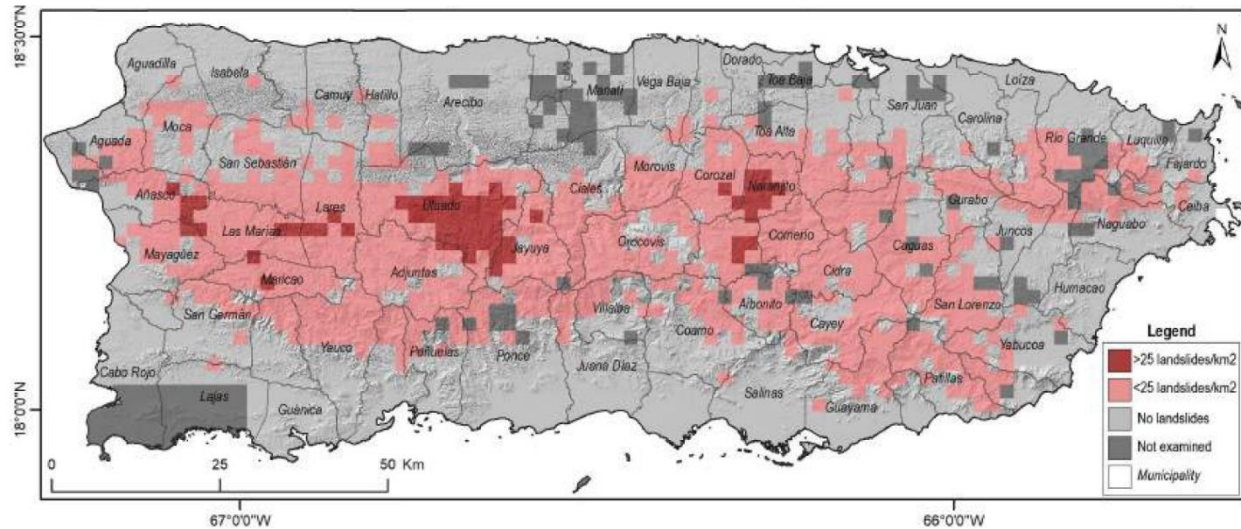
18°30'0"N

18°0'0"N

N

Aguadilla
Isabela
Camuy
Hatillo
Arecibo
Manatí
Vega Baja
Dorado
Toa Baja
San Juan
Loíza
Carolina
Toa Alta
Río Grande
Luquillo
Fajardo
Aguada
Moca
San Sebastián
Morovis
Corozal
Naranjito
Añasco
Ciales
Gurabo
Ceiba
Las Marías
Lares
Utuado
Jayuya
Orocovis
Comerío
Juncos
Naguabo
Mayagüez
Maricao
Adjuntas
Caguas
Cidra
Aibonito
San Lorenzo
Humacao
San Germán
Villalba
Coamo
Cayey
Yauco
Peñuelas
Ponce
Juana Díaz
Yabucoa
Cabo Rojo
Lajas
Guánica
Salinas
Patillas
Guayama

Legend
>25 landslides/km2
<25 landslides/km2
No landslides
Not examined
Municipality

0 25 50 Km

67°0'0"W
66°0'0"W